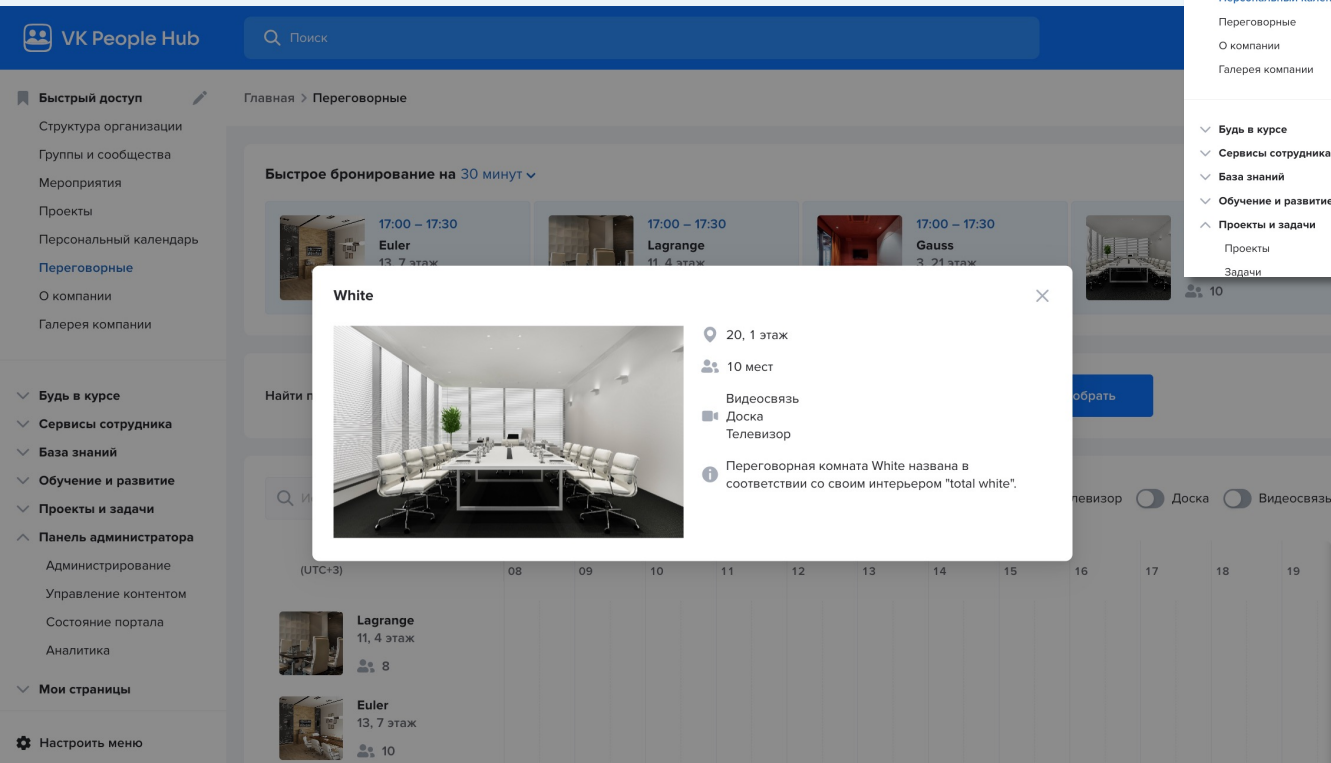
VK People Hub

Поиск

Быстрый доступ
Структура организации
Группы и сообщества
Мероприятия
Проекты
Персональный календарь
Переговорные
О компании
Галерея компании

Будь в курсе
Сервисы сотрудника
База знаний
Обучение и развитие
Проекты и задачи
Панель администратора
Администрирование
Управление контентом
Состояние портала
Аналитика
Мои страницы

Настроить меню

Главная > Переговорные

Быстрое бронирование на 30 минут

17:00 – 17:30
Euler
13, 7 этаж

17:00 – 17:30
Lagrange
11, 4 этаж

17:00 – 17:30
Gauss
3, 21 этаж

10

Найти п

обрать

левизор Доска Видеосвязь

(UTC+3) 08 09 10 11 12 13 14 15 16 17 18 19

Lagrange
11, 4 этаж
8

Euler
13, 7 этаж
10

White

20, 1 этаж

10 мест

Видеосвязь
Доска
Телевизор

Переговорная комната White названа в соответствии со своим интерьером "total white".

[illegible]
Переговорные
О компании
Галерея компании

Будь в курсе
Сервисы сотрудника
База знаний
Обучение и развитие
Проекты и задачи
Проекты
Задачи